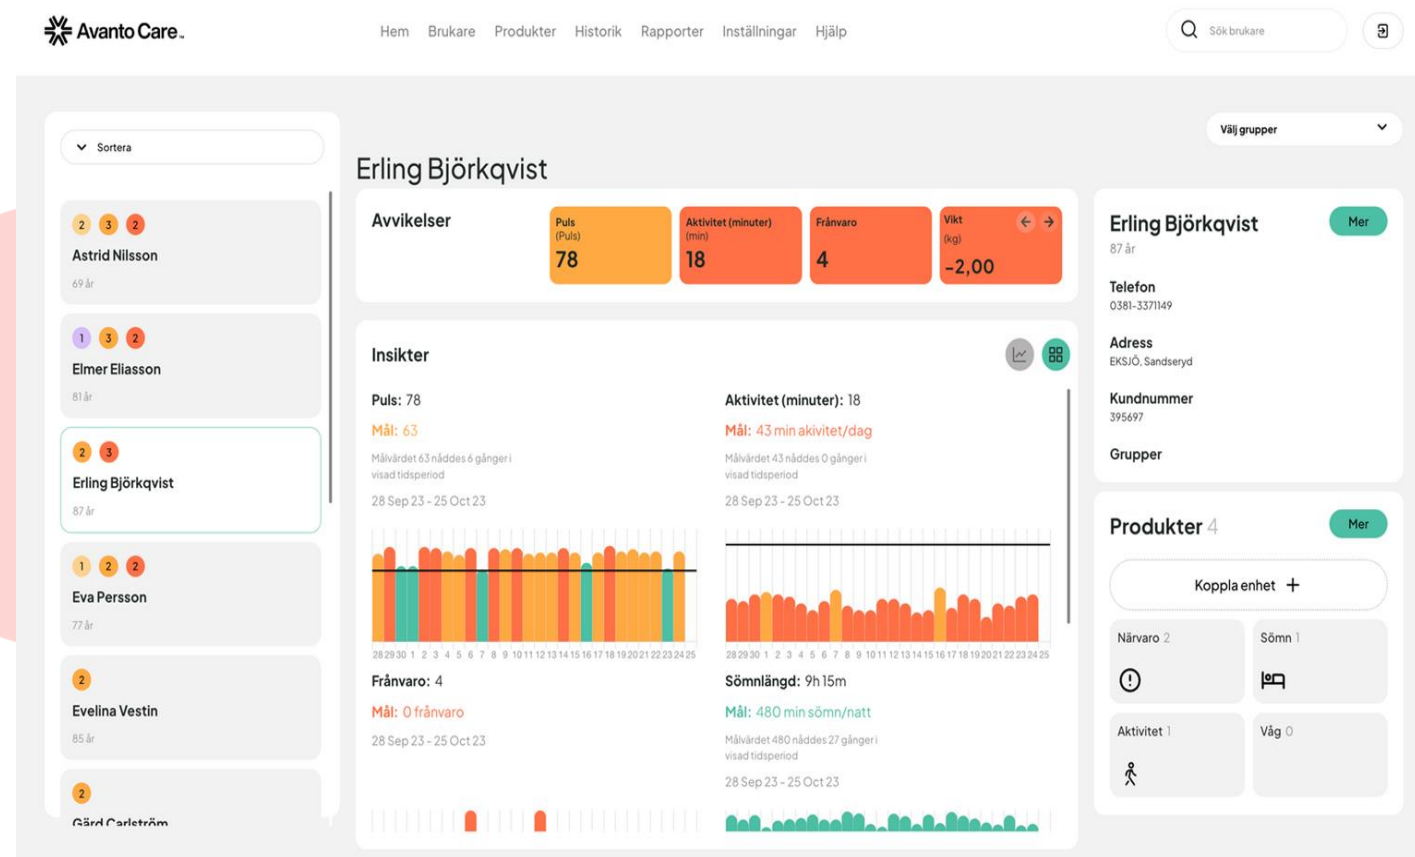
Avanto Care.

Hem Brukare Produkter Historik Rapporter Inställningar Hjälp

Sök brukare

Sortera

2 3 2
Astrid Nilsson
69 år

1 3 2
Elmer Eliasson
81 år

2 3
Erling Björkqvist
87 år

1 2 2
Eva Persson
77 år

2
Evelina Vestin
85 år

2
Gärd Carlström

Erling Björkqvist

Avvikelser

Puls
(Puls)
78

Aktivitet (minuter)
(min)
18

Frånvaro
4

Vikt
(kg)
-2,00

Insikter

Puls: 78
Mål: 63
Målvärdet 63 nåddes 6 gånger i visad tidsperiod
28 Sep 23 - 25 Oct 23

28 29 30 1 2 3 4 5 6 7 8 9 10 11 12 13 14 15 16 17 18 19 20 21 22 23 24 25

Aktivitet (minuter): 18
Mål: 43 min akivitet/dag
Målvärdet 43 nåddes 0 gånger i visad tidsperiod
28 Sep 23 - 25 Oct 23

28 29 30 1 2 3 4 5 6 7 8 9 10 11 12 13 14 15 16 17 18 19 20 21 22 23 24 25

Frånvaro: 4
Mål: 0 frånvaro
28 Sep 23 - 25 Oct 23

Sömnlängd: 9h 15m
Mål: 480 min sömn/natt
Målvärdet 480 nåddes 27 gånger i visad tidsperiod
28 Sep 23 - 25 Oct 23

Välj grupper

Erling Björkqvist
87 år
Mer

Telefon
0381-3371149

Adress
EKSJÖ, Sandseryd

Kundnummer
395697

Grupper

Produkter 4
Mer

Koppla enhet +

Närvaro 2
Sömn 1
Aktivitet 1
Våg 0